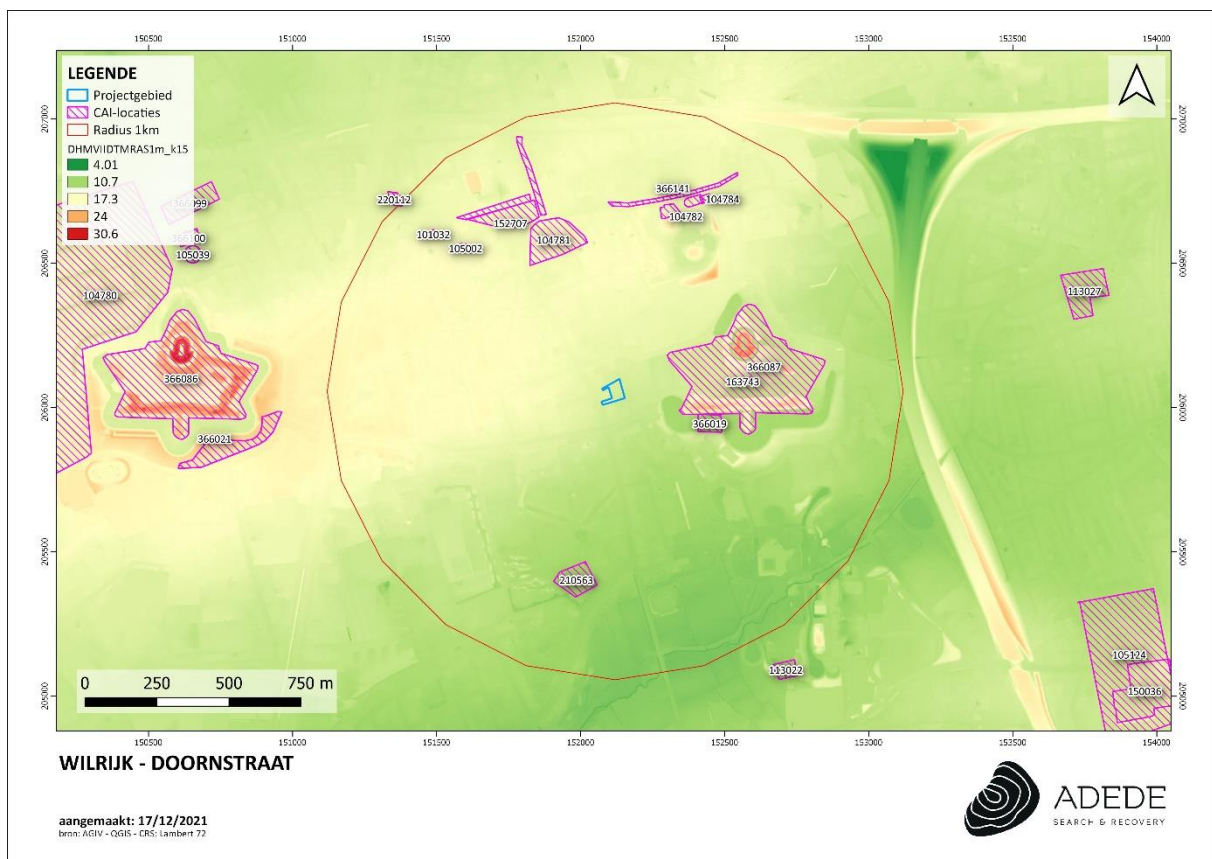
150500 151000 151500 152000 152500 153000 153500 154000

LEGENDE
Projectgebied
CAI-locaties
Radius 1km
DHMVIIDTMRAS1m_k15
4.01
10.7
17.3
24
30.6

207000
206500
206000
205500
205000

207000
206500
206000
205500
205000

366099
366100
105039
104780
220112
101032
105002
152707
104781
366141
104784
104782
113027
366086
366021
366087
163743
366019
210563
113022
105124
150036

0 250 500 750 m

150500 151000 151500 152000 152500 153000 153500 154000

WILRIJK - DOORNSTRAAT

aangemaakt: 17/12/2021
bron: AGIV - QGIS - CRS: Lambert 72

ADEDE
SEARCH & RECOVERY